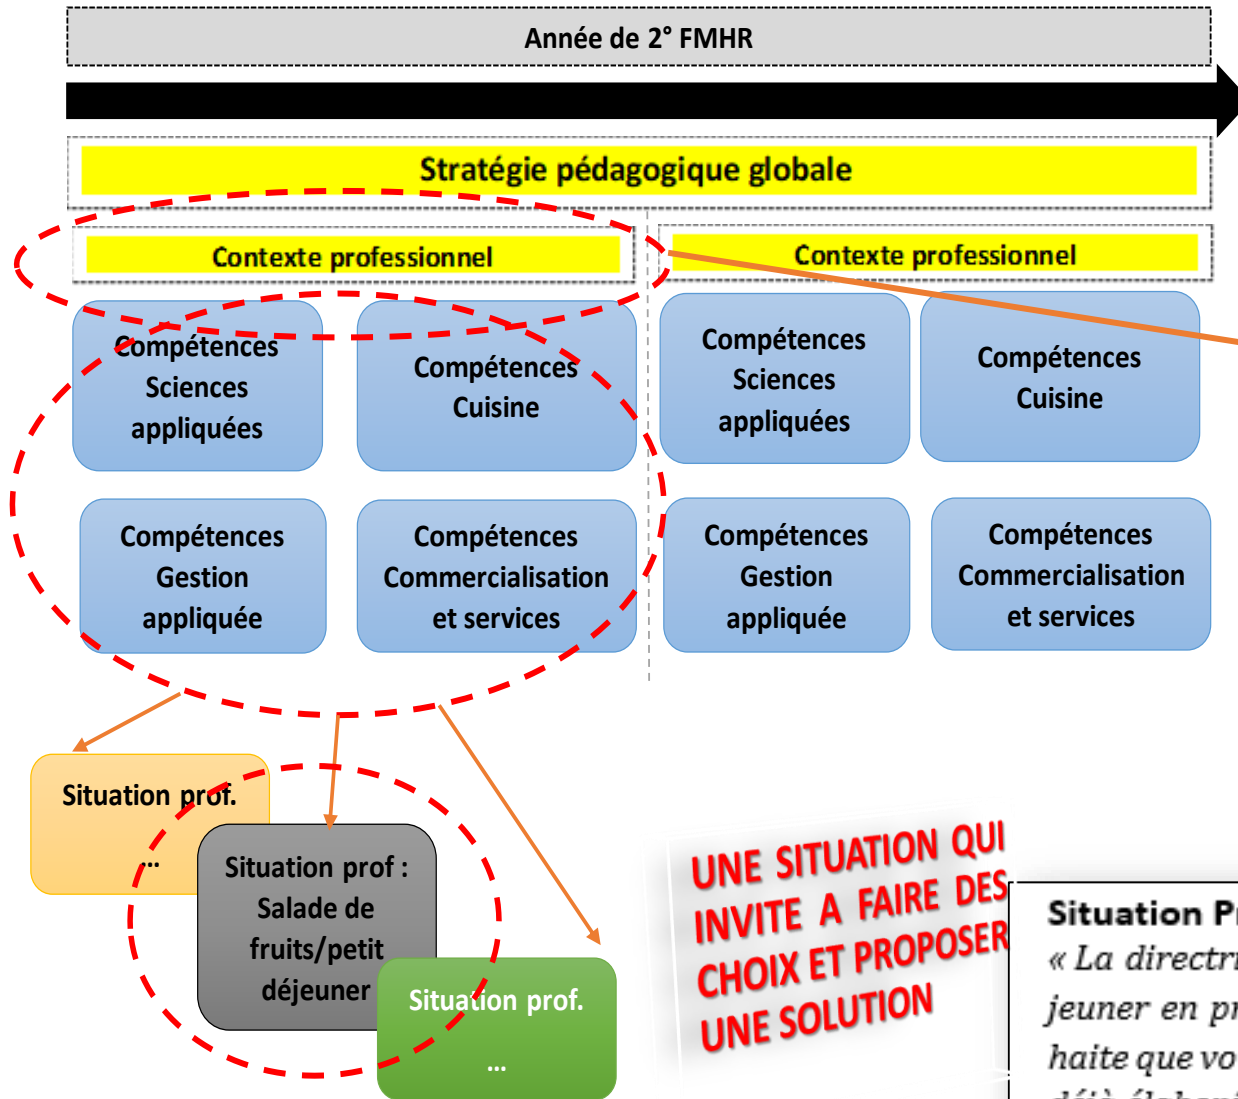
Année de 2° FMHR

Stratégie pédagogique globale

Contexte professionnel

Compétences Sciences appliquées

Compétences Cuisine

Compétences Gestion appliquée

Compétences Commercialisation et services

Contexte professionnel

Compétences Sciences appliquées

Compétences Cuisine

Compétences Gestion appliquée

Compétences Commercialisation et services

Situation prof.

…

Situation prof : Salade de fruits/petit déjeuner

Situation prof.

…

UNE SITUATION QUI INVITE A FAIRE DES CHOIX ET PROPOSER UNE SOLUTION

Situation Pr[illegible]

« La directr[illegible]

jeuner en pr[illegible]

haite que vo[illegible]

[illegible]